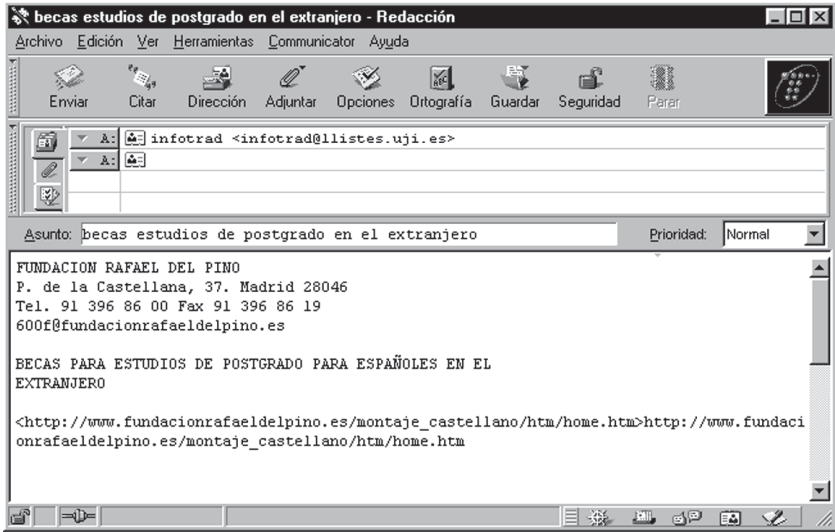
becas estudios de postgrado en el extranjero - Redacción

Archivo Edición Ver Herramientas Communicator Ayuda

Enviar Citar Dirección Adjuntar Opciones Ortografía Guardar Seguridad Parar

A: infotrad <infotrad@llistes.uji.es>

A:

Asunto: becas estudios de postgrado en el extranjero

Prioridad: Normal

FUNDACION RAFAEL DEL PINO
P. de la Castellana, 37. Madrid 28046
Tel. 91 396 86 00 Fax 91 396 86 19
600f@fundacionrafaeldelpino.es

BECAS PARA ESTUDIOS DE POSTGRADO PARA ESPAÑOLES EN EL EXTRANJERO

<http://www.fundacionrafaeldelpino.es/montaje_castellano/htm/home.htm>http://www.fundacionrafaeldelpino.es/montaje_castellano/htm/home.htm